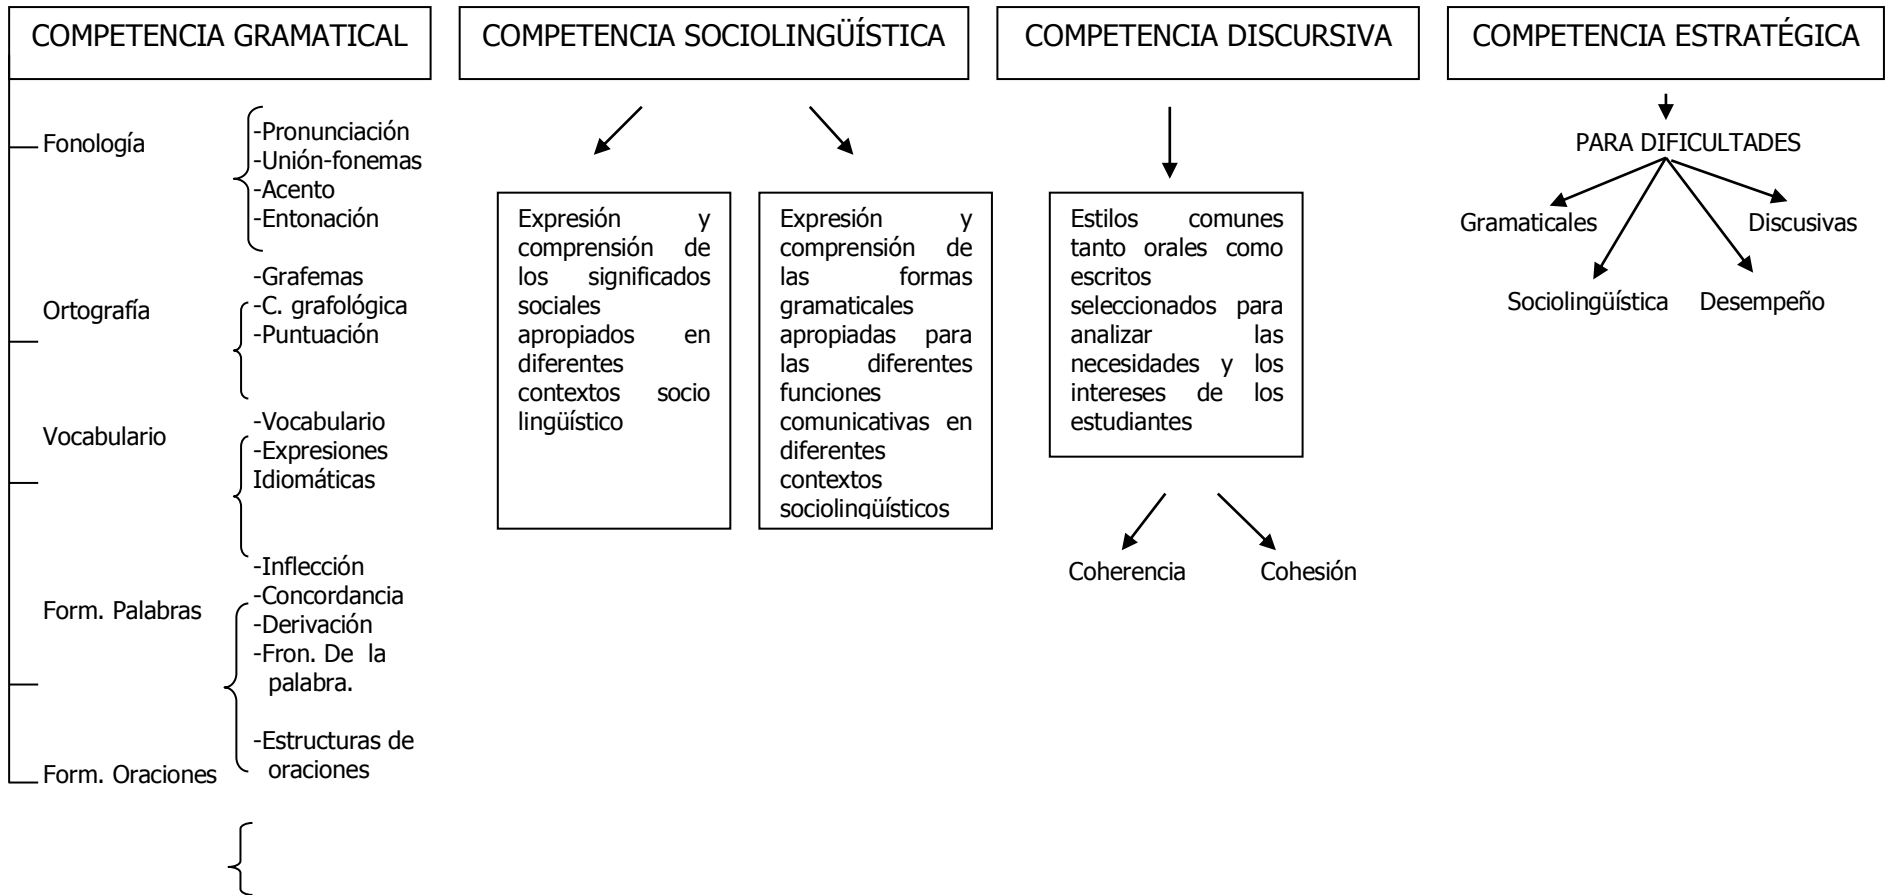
COMPETENCIA GRAMATICAL

Fonología
-Pronunciación
-Unión-fonemas
-Acento
-Entonación

Ortografía
-Grafemas
-C. grafológica
-Puntuación

Vocabulario
-Vocabulario
-Expresiones Idiomáticas

Form. Palabras
-Inflección
-Concordancia
-Derivación
-Fron. De la palabra.

Form. Oraciones
-Estructuras de oraciones

COMPETENCIA SOCIOLINGÜÍSTICA

Expresión y comprensión de los significados sociales apropiados en diferentes contextos socio lingüístico

Expresión y comprensión de las formas gramaticales apropiadas para las diferentes funciones comunicativas en diferentes contextos sociolingüísticos

COMPETENCIA DISCURSIVA

Estilos comunes tanto orales como escritos seleccionados para analizar las necesidades y los intereses de los estudiantes

Coherencia
Cohesión

COMPETENCIA ESTRATÉGICA

PARA DIFICULTADES

Gramaticales
Discusivas
Sociolingüística
Desempeño